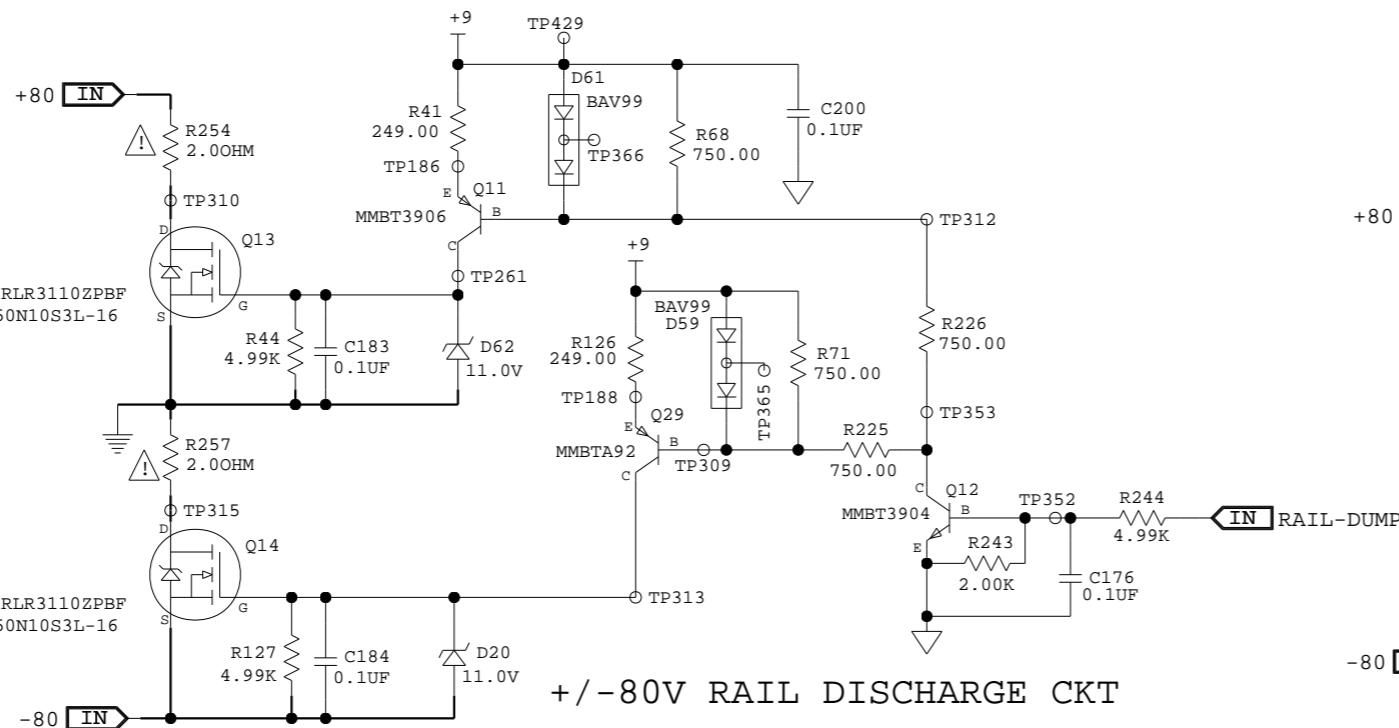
+80 IN
R254
2.0OHM
TP310
Q13
D
G
S
RLR3110ZPBF
50N10S3L-16
R44
4.99K
C183
0.1UF
R257
2.0OHM
TP315
Q14
D
G
S
RLR3110ZPBF
50N10S3L-16
R127
4.99K
C184
0.1UF
-80 IN
+9
TP429
D61
BAV99
R41
249.00
TP186
TP366
R68
750.00
C200
0.1UF
E
Q11
B
MMBT3906
C
TP261
D62
11.0V
TP312
+9
BAV99
D59
R126
249.00
TP188
E
Q29
B
MMBTA92
C
TP309
TP365
R71
750.00
R226
750.00
TP353
R225
750.00
C
Q12
MMBT3904
B
E
TP352
R244
4.99K
IN RAIL-DUMP
R243
2.00K
C176
0.1UF
TP313
D20
11.0V
+/-80V RAIL DISCHARGE CKT
+80
-80